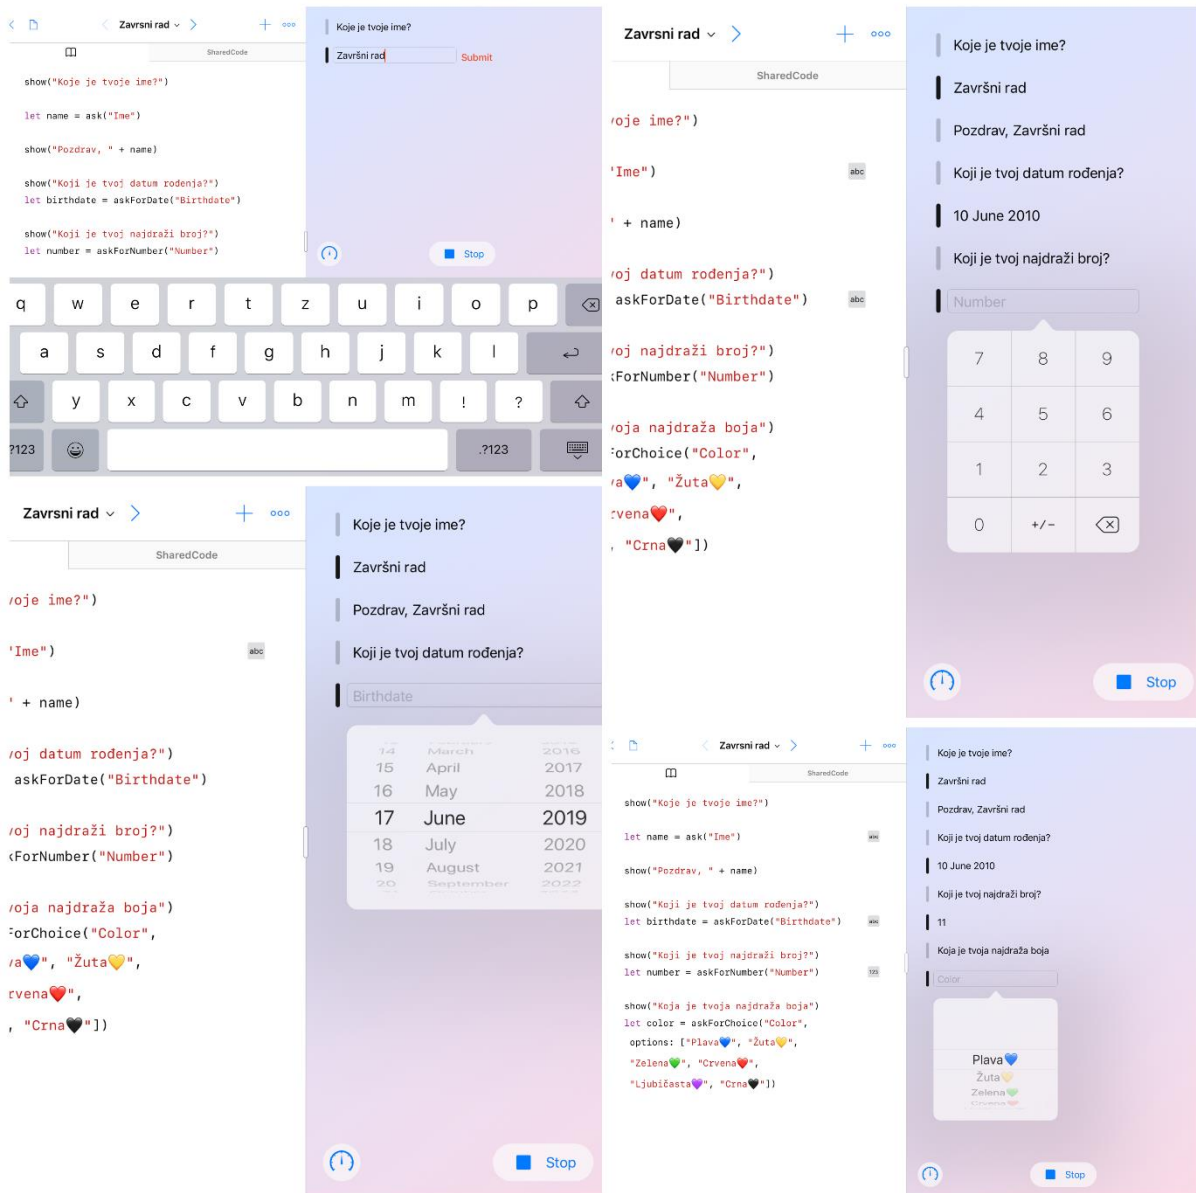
Zavrsni rad

SharedCode

show("Koje je tvoje ime?")

let name = ask("Ime")

show("Pozdrav, " + name)

show("Koji je tvoj datum rođenja?")
let birthdate = askForDate("Birthdate")

show("Koji je tvoj najdraži broj?")
let number = askForNumber("Number")

Koje je tvoje ime?

Završni rad Submit

Stop

q w e r t z u i o p
a s d f g h j k l
y x c v b n m ! ?
?123 .?123

Zavrsni rad

SharedCode

voje ime?")

'Ime")

' + name)

voj datum rođenja?")
askForDate("Birthdate")

voj najdraži broj?")
ForNumber("Number")

voja najdraža boja")
orChoice("Color",
a💙", "Žuta💛",
rvena❤️",
, "Crna🖤"])

Koje je tvoje ime?

Završni rad

Pozdrav, Završni rad

Koji je tvoj datum rođenja?

10 June 2010

Koji je tvoj najdraži broj?

Number

7 8 9
4 5 6
1 2 3
0 +/-

Stop

Zavrsni rad

SharedCode

voje ime?")

'Ime")

' + name)

voj datum rođenja?")
askForDate("Birthdate")

voj najdraži broj?")
ForNumber("Number")

voja najdraža boja")
orChoice("Color",
a💙", "Žuta💛",
rvena❤️",
, "Crna🖤"])

Koje je tvoje ime?

Završni rad

Pozdrav, Završni rad

Koji je tvoj datum rođenja?

Birthdate

14 March 2016
15 April 2017
16 May 2018
17 June 2019
18 July 2020
19 August 2021
20 September 2022

Stop

Zavrsni rad

SharedCode

show("Koje je tvoje ime?")

let name = ask("Ime")

show("Pozdrav, " + name)

show("Koji je tvoj datum rođenja?")
let birthdate = askForDate("Birthdate")

show("Koji je tvoj najdraži broj?")
let number = askForNumber("Number")

show("Koja je tvoja najdraža boja")
let color = askForChoice("Color",
options: ["Plava💙", "Žuta💛",
"Zelena💚", "Crvena❤️",
"Ljubičasta💜", "Crna🖤"])

Koje je tvoje ime?

Završni rad

Pozdrav, Završni rad

Koji je tvoj datum rođenja?

10 June 2010

Koji je tvoj najdraži broj?

11

Koja je tvoja najdraža boja

Color

Plava💙
Žuta💛
Zelena💚
Crvena❤️

Stop